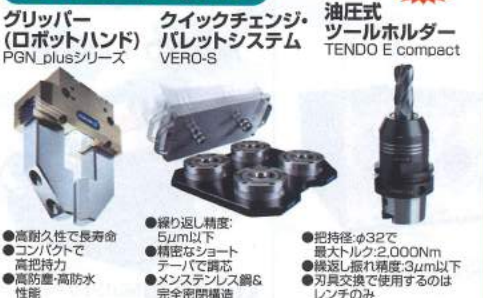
グリッパー
(ロボットハンド)
PGN_plusシリーズ

●高耐久性で長寿命
●コンパクトで高把持力
●高防塵・高防水性能

クイックチェンジ・
パレットシステム
VERO-S

●繰り返し精度:
5μm以下
●精密なショートテーパで調芯
●メンテンレス鋼&完全密閉構造

油圧式
ツールホルダー
TENDO E compact

●把持径:φ32で最大トルク:2,000Nm
●繰返し振れ精度:3μm以下
●刃具交換で使用するのはレンチのみ